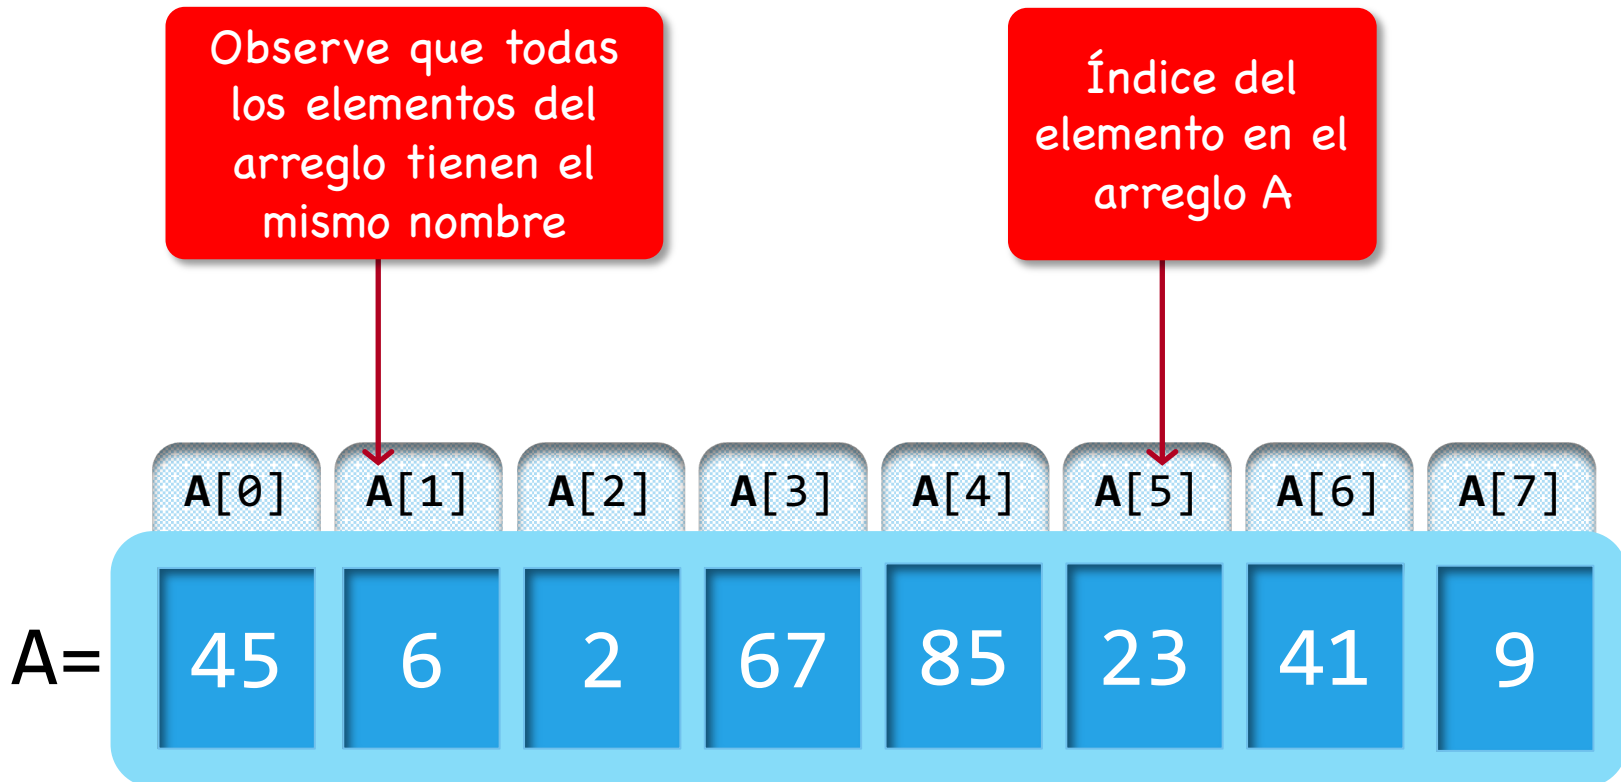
Observe que todas los elementos del arreglo tienen el mismo nombre

Índice del elemento en el arreglo A

| A[0] | A[1] | A[2] | A[3] | A[4] | A[5] | A[6] | A[7] |
|---|---|---|---|---|---|---|---|
| 45 | 6 | 2 | 67 | 85 | 23 | 41 | 9 |

A=